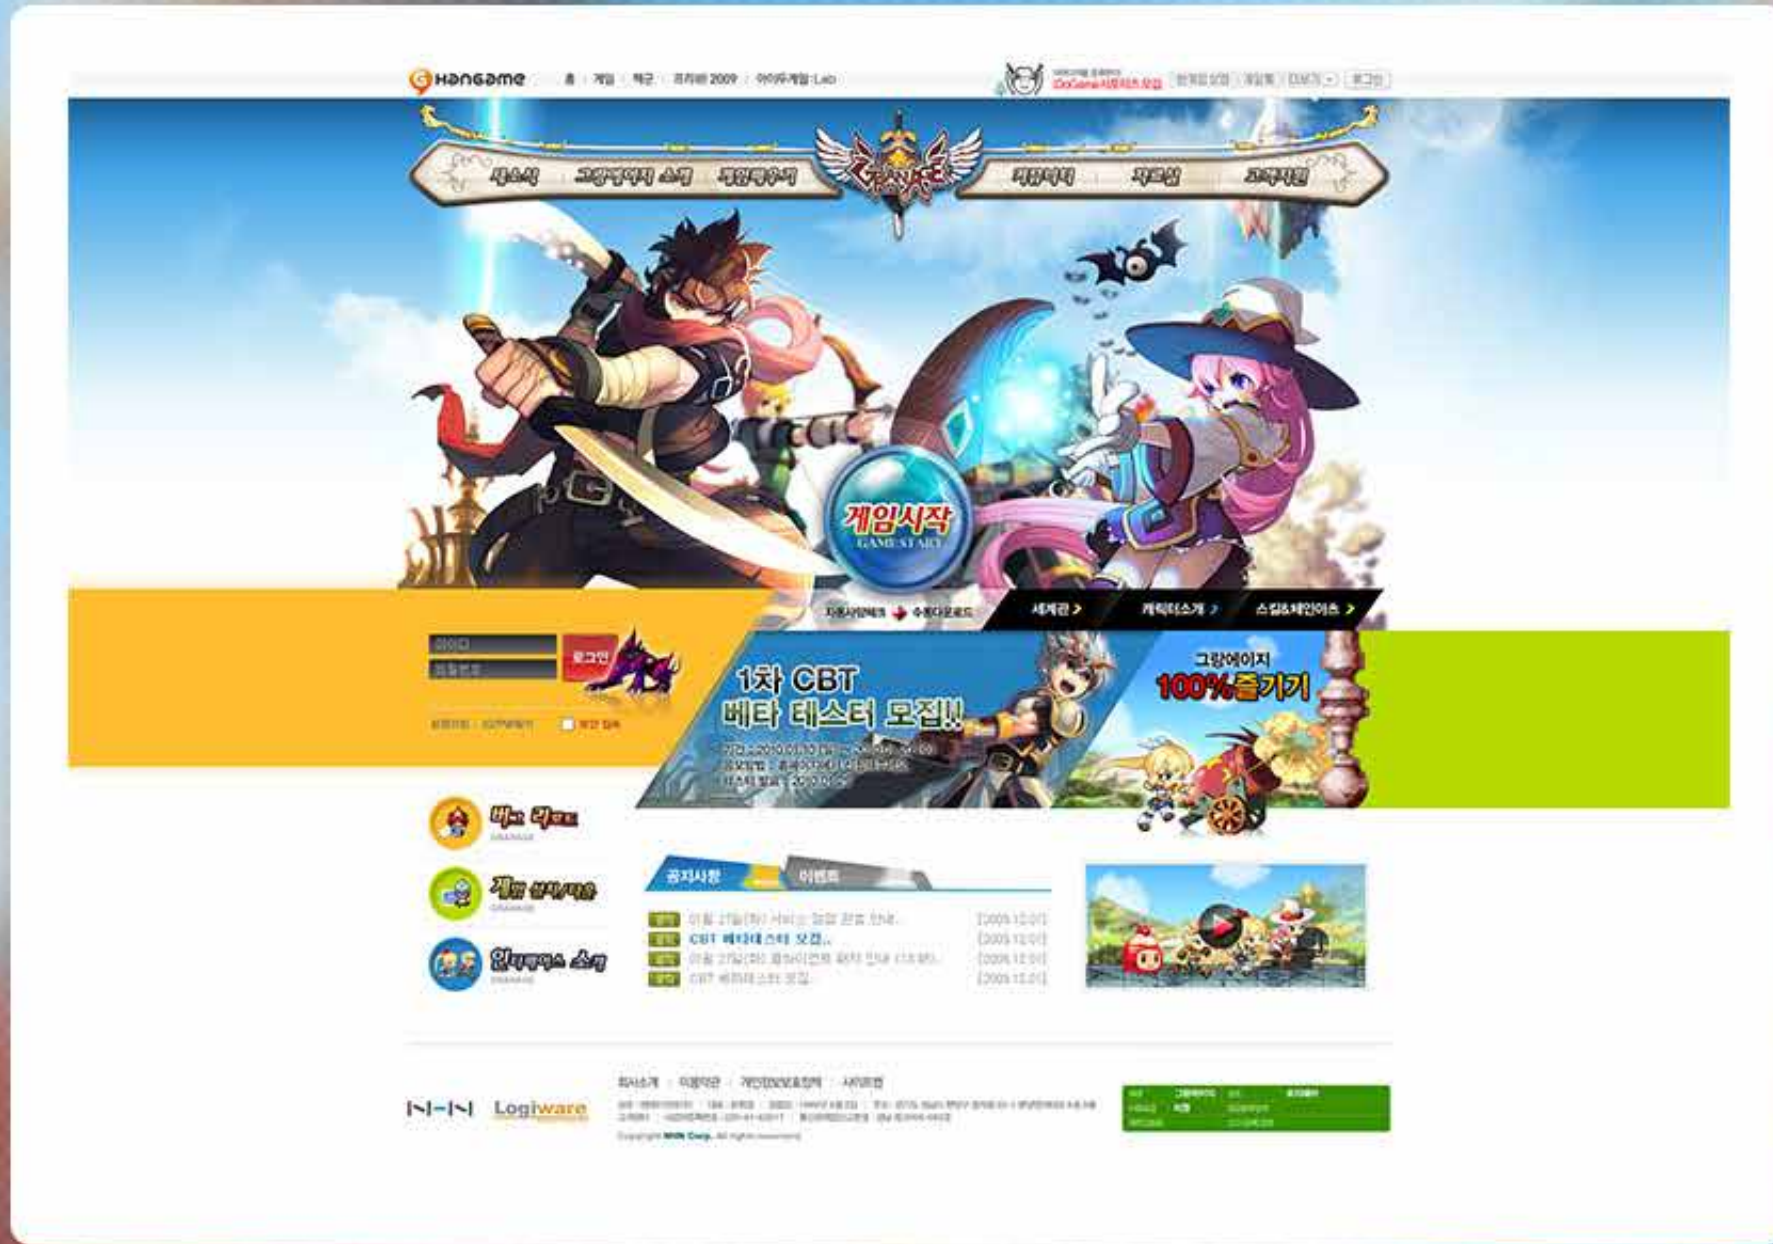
Hangame
홈 · 게임 · 책굴 · 프리미엄 2009 · 아이두게임 Lab

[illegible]

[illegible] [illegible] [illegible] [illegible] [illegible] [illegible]

게임시작
GAME START

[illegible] · 수동다운로드

세계관 > 캐릭터소개 > 스킬&체인어츠 >

아이디
비밀번호
로그인
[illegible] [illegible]

1차 CBT
베타 테스터 모집!!
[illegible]

그랑에이지
100%즐기기

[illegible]
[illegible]
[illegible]

공지사항 이벤트
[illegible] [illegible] [2009.12.01]
CBT 베타테스터 모집.. [2009.12.01]
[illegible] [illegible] [2009.12.01]
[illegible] CBT 베타테스터 모집 [2009.12.01]

NHN Logiware

회사소개 · 이용약관 · 개인정보보호정책 · 사이트맵
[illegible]
Copyright NHN Corp. All rights reserved.

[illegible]